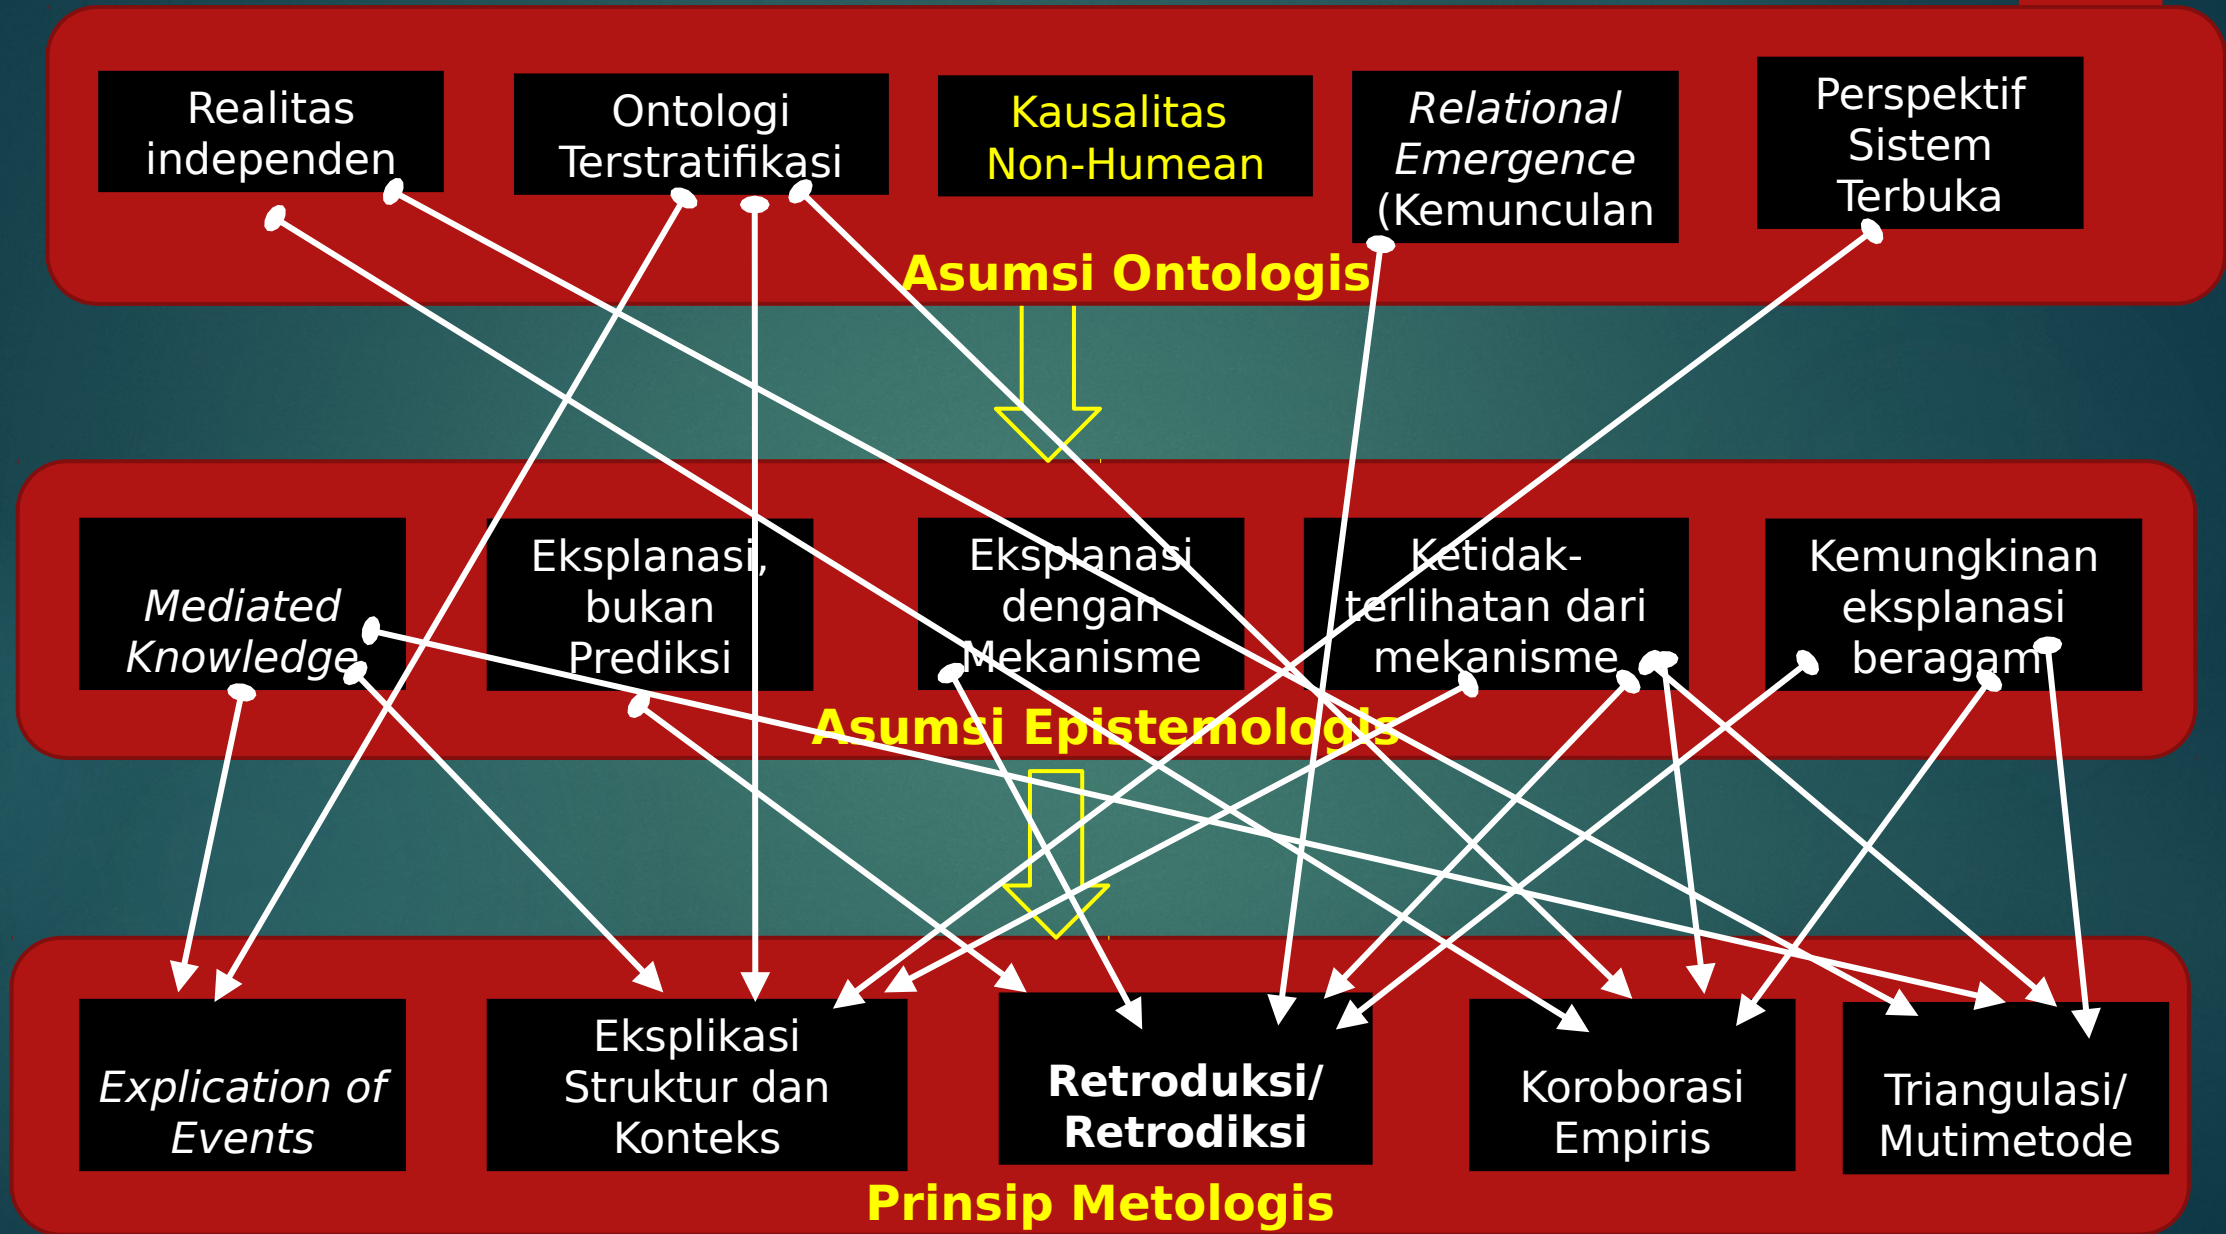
Realitas independen

Ontologi Terstratifikasi

Kausalitas Non-Humean

*Relational Emergence* (Kemunculan

Perspektif Sistem Terbuka

**Asumsi Ontologis**

*Mediated Knowledge*

Eksplanasi, bukan Prediksi

Eksplanasi dengan Mekanisme

Ketidak-terlihatan dari mekanisme

Kemungkinan eksplanasi beragam

**Asumsi Epistemologis**

*Explication of Events*

Eksplikasi Struktur dan Konteks

**Retroduksi/ Retrodiksi**

Koroborasi Empiris

Triangulasi/ Mutimetode

**Prinsip Metologis**